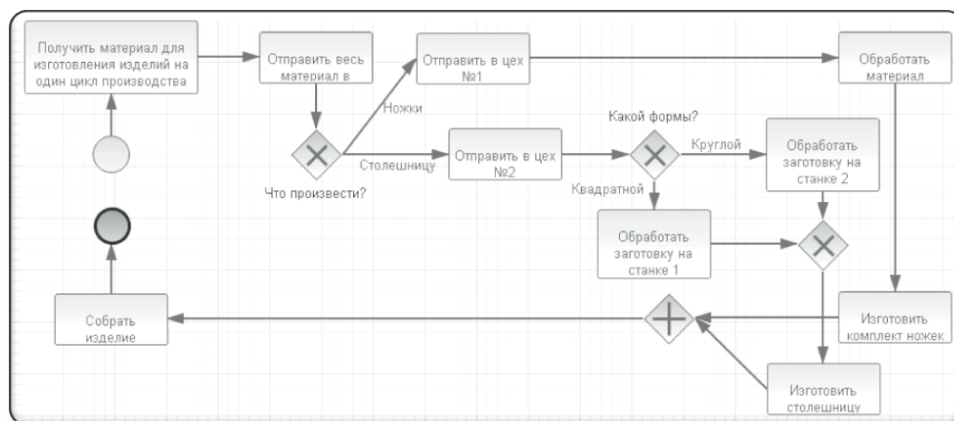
Получить материал для изготовления изделий на один цикл производства

Отправить весь материал в

Отправить в цех №1

Обработать материал

Ножки

Какой формы?

Круглой

Обработать заготовку на станке 2

Столешницу

Отправить в цех №2

Что произвести?

Квадратной

Обработать заготовку на станке 1

Собрать изделие

Изготовить комплект ножек

Изготовить столешницу